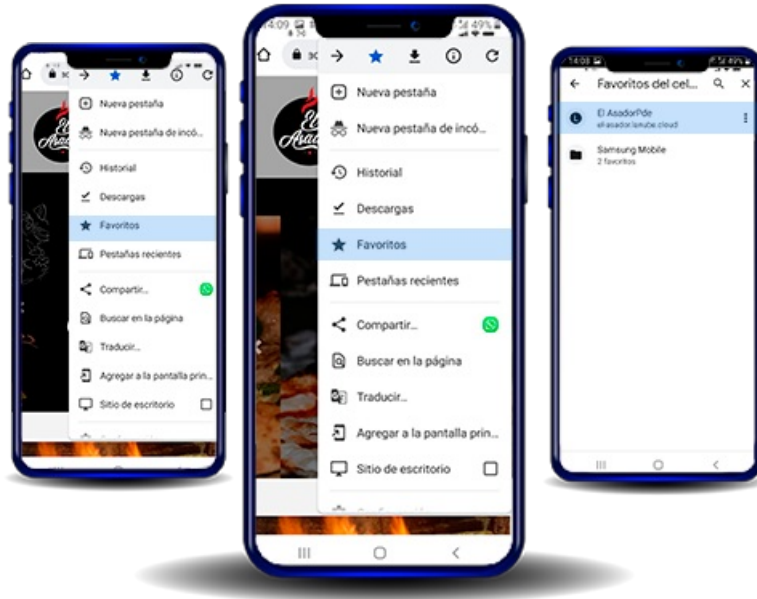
Nueva pestaña
Nueva pestaña de incó...
Historial
Descargas
Favoritos
Pestañas recientes
Compartir...
Buscar en la página
Traducir...
Agregar a la pantalla prin...
Sitio de escritorio

4:09
49%
Nueva pestaña
Nueva pestaña de incó...
Historial
Descargas
Favoritos
Pestañas recientes
Compartir...
Buscar en la página
Traducir...
Agregar a la pantalla prin...
Sitio de escritorio

Favoritos del cel...
El AsadorPde
el-asador.lanube.cloud
Samsung Mobile
2 favoritos